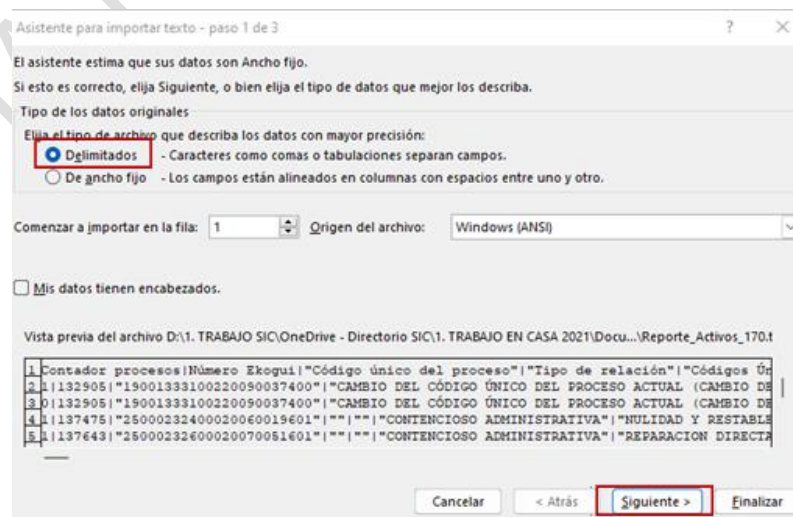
Asistente para importar texto - paso 1 de 3

?

El asistente estima que sus datos son Ancho fijo.

Si esto es correcto, elija Siguiente, o bien elija el tipo de datos que mejor los describa.

Tipo de los datos originales

Elija el tipo de archivo que describa los datos con mayor precisión:

Delimitados - Caracteres como comas o tabulaciones separan campos.

De ancho fijo - Los campos están alineados en columnas con espacios entre uno y otro.

Comenzar a importar en la fila: 1 Origen del archivo: Windows (ANSI)

Mis datos tienen encabezados.

Vista previa del archivo D:\1. TRABAJO SIC\OneDrive - Directorio SIC\1. TRABAJO EN CASA 2021\Docu...\Reporte_Activos_170.t

1 Contador procesos|Número Ekogui|"Código único del proceso"|"Tipo de relación"|"Códigos Ún
2 1|132905|"19001333100220090037400"|"CAMBIO DEL CÓDIGO ÚNICO DEL PROCESO ACTUAL (CAMBIO DE
3 0|132905|"19001333100220090037400"|"CAMBIO DEL CÓDIGO ÚNICO DEL PROCESO ACTUAL (CAMBIO DE
4 1|137475|"25000232400020060019601"|""|""|"CONTENCIOSO ADMINISTRATIVA"|"NULIDAD Y RESTABLE
5 1|137643|"25000232600020070051601"|""|""|"CONTENCIOSO ADMINISTRATIVA"|"REPARACION DIRECTA

Cancelar < Atrás Siguiente > Finalizar